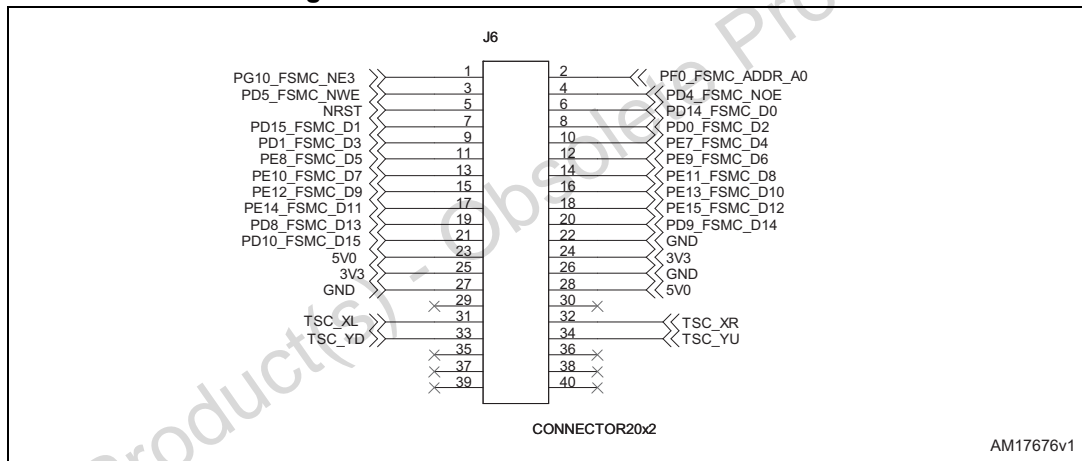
J6

PG10_FSMC_NE3
1
2
PF0_FSMC_ADDR_A0
PD5_FSMC_NWE
3
4
PD4_FSMC_NOE
NRST
5
6
PD14_FSMC_D0
PD15_FSMC_D1
7
8
PD0_FSMC_D2
PD1_FSMC_D3
9
10
PE7_FSMC_D4
PE8_FSMC_D5
11
12
PE9_FSMC_D6
PE10_FSMC_D7
13
14
PE11_FSMC_D8
PE12_FSMC_D9
15
16
PE13_FSMC_D10
PE14_FSMC_D11
17
18
PE15_FSMC_D12
PD8_FSMC_D13
19
20
PD9_FSMC_D14
PD10_FSMC_D15
21
22
GND
5V0
23
24
3V3
3V3
25
26
GND
GND
27
28
5V0
29
30
TSC_XL
31
32
TSC_XR
TSC_YD
33
34
TSC_YU
35
36
37
38
39
40

CONNECTOR20x2

AM17676v1

Obsolete Product(s) - Obsolete Product(s)